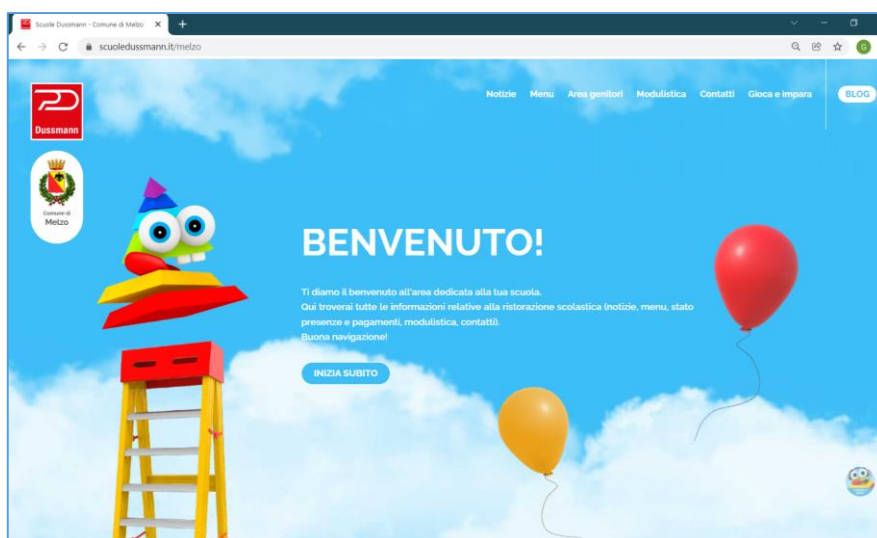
Scuole Dussmann - Comune di Melzo ×
+
scuoledussmann.it/melzo
G

Dussmann

Comune di
Melzo

Notizie Menu Area genitori Modulistica Contatti Gioca e impara BLOG

BENVENUTO!

Ti diamo il benvenuto all'area dedicata alla tua scuola.
Qui troverai tutte le informazioni relative alla ristorazione scolastica (notizie, menu, stato presenze e pagamenti, modulistica, contatti).
Buona navigazione!

INIZIA SUBITO